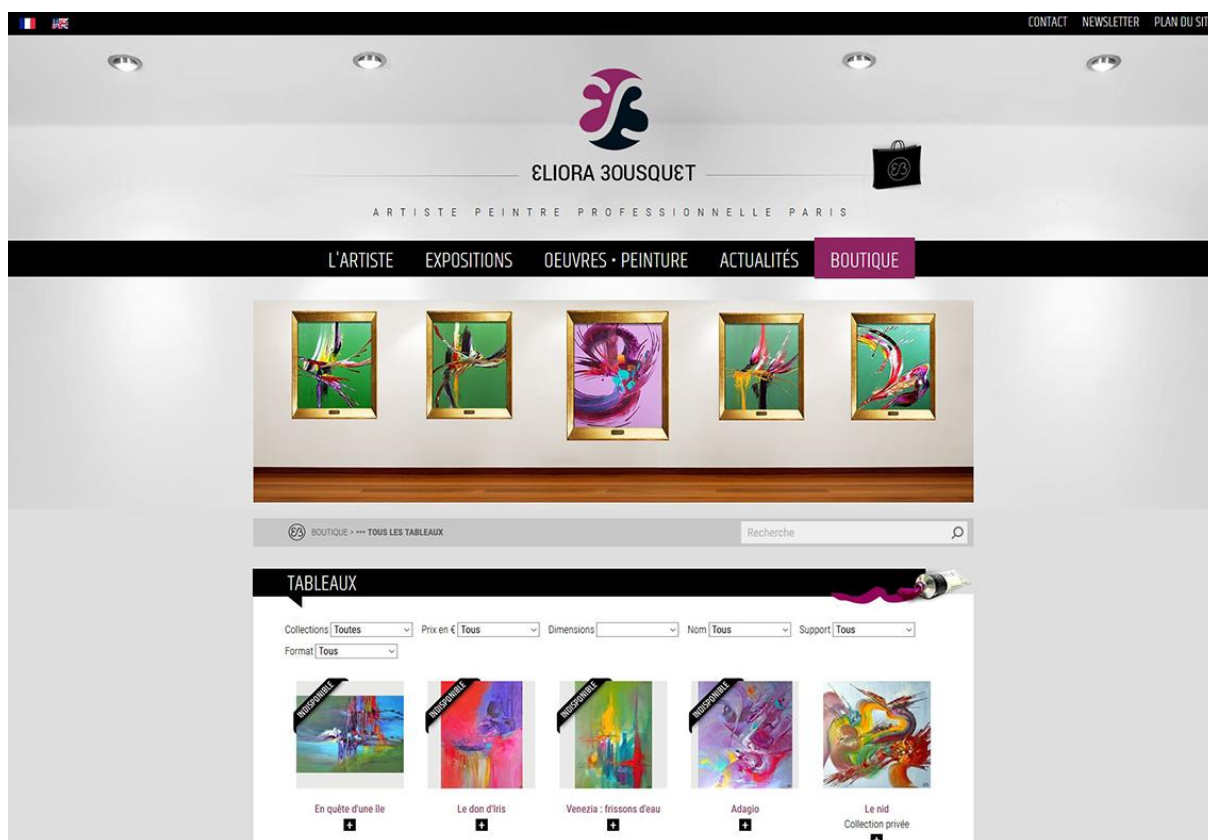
CONTACT NEWSLETTER PLAN DU SIT

ƐLIORA ƷOUSQUƐT

ARTISTE PEINTRE PROFESSIONNELLE PARIS

L'ARTISTE EXPOSITIONS OEUVRES • PEINTURE ACTUALITÉS BOUTIQUE

BOUTIQUE > ••• TOUS LES TABLEAUX

Recherche

TABLEAUX

Collections Toutes Prix en € Tous Dimensions Nom Tous Support Tous
Format Tous

INDISPONIBLE INDISPONIBLE INDISPONIBLE INDISPONIBLE

En quête d'une île
Le don d'Iris
Venezia : frissons d'eau
Adagio
Le nid
Collection privée